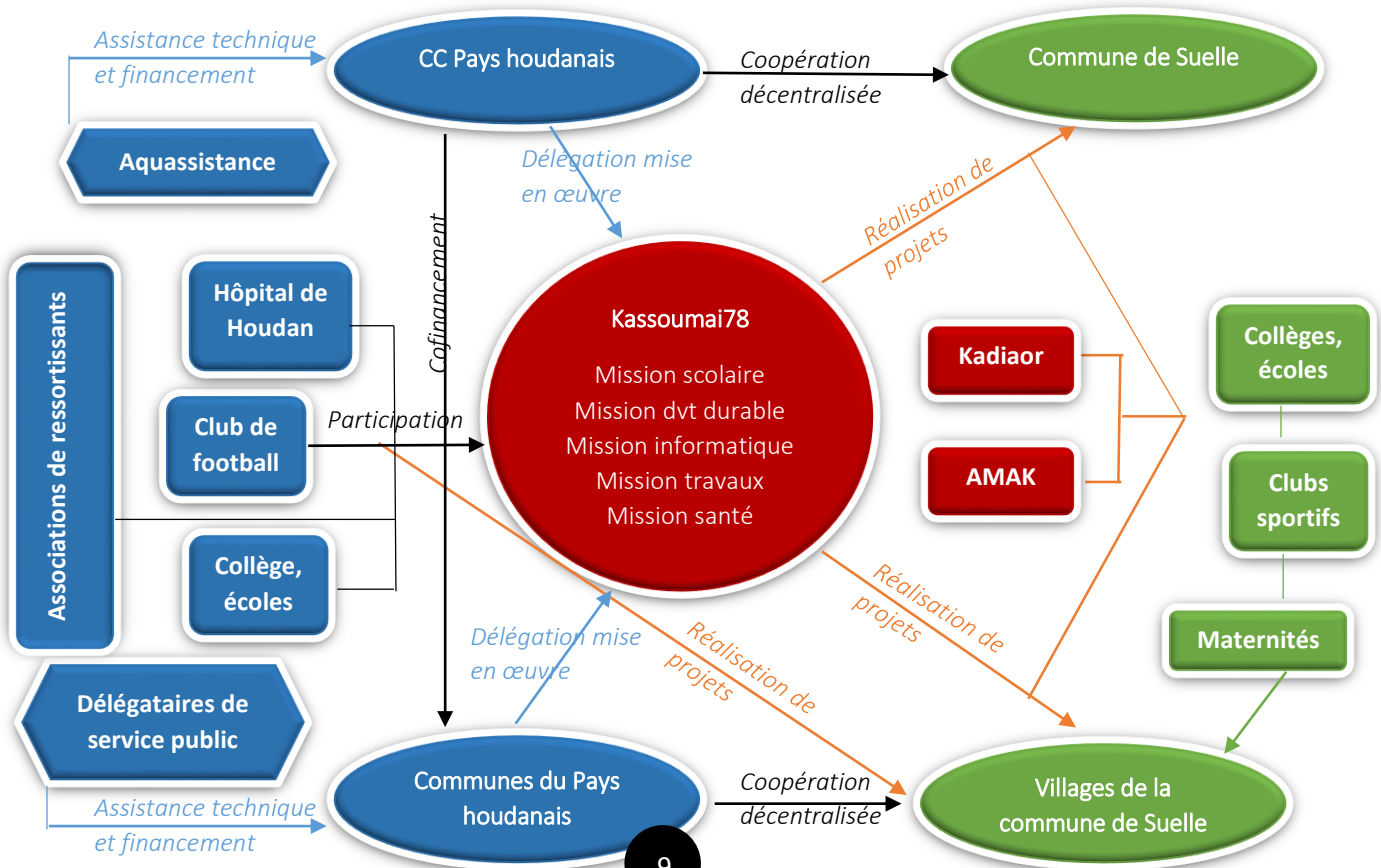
Assistance technique et financement

CC Pays houdanais

Coopération décentralisée

Commune de Suelle

Aquassistance

Délégation mise en œuvre

Cofinancement

Réalisation de projets

Associations de ressortissants

Hôpital de Houdan

Club de football

Participation

Kassoumai78

Mission scolaire
Mission dvt durable
Mission informatique
Mission travaux
Mission santé

Kadiaor

AMAK

Collèges, écoles

Clubs sportifs

Maternités

Collège, écoles

Délégation mise en œuvre

Réalisation de projets

Réalisation de projets

Délégataires de service public

Assistance technique et financement

Communes du Pays houdanais

Coopération décentralisée

Villages de la commune de Suelle

9